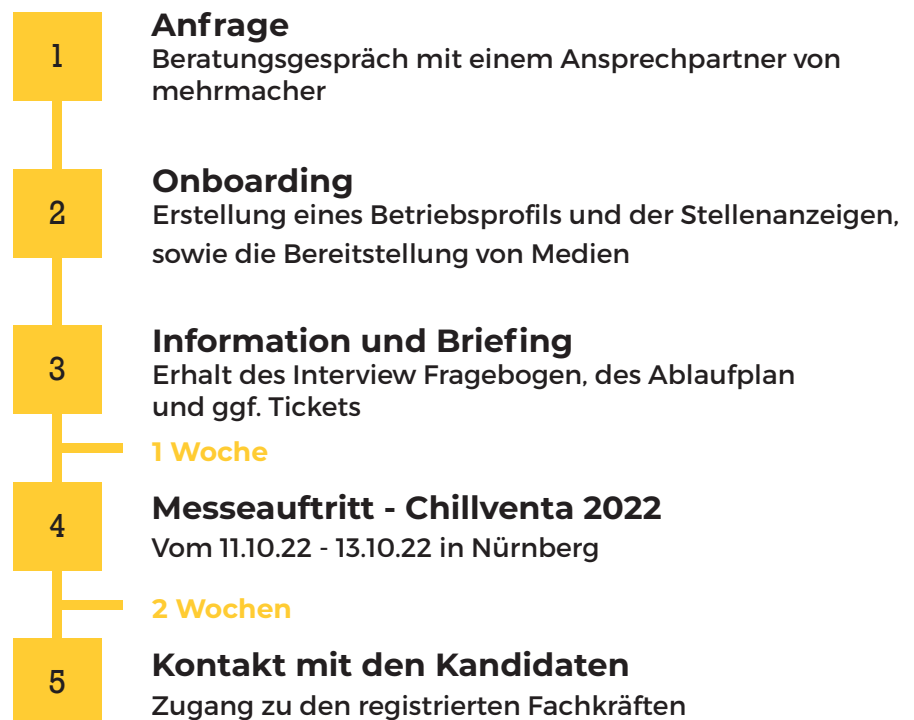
1

Anfrage
Beratungsgespräch mit einem Ansprechpartner von mehrmacher

2

Onboarding
Erstellung eines Betriebsprofils und der Stellenanzeigen, sowie die Bereitstellung von Medien

3

Information und Briefing
Erhalt des Interview Fragebogen, des Ablaufplan und ggf. Tickets

1 Woche

4

Messeauftritt - Chillventa 2022
Vom 11.10.22 - 13.10.22 in Nürnberg

2 Wochen

5

Kontakt mit den Kandidaten
Zugang zu den registrierten Fachkräften